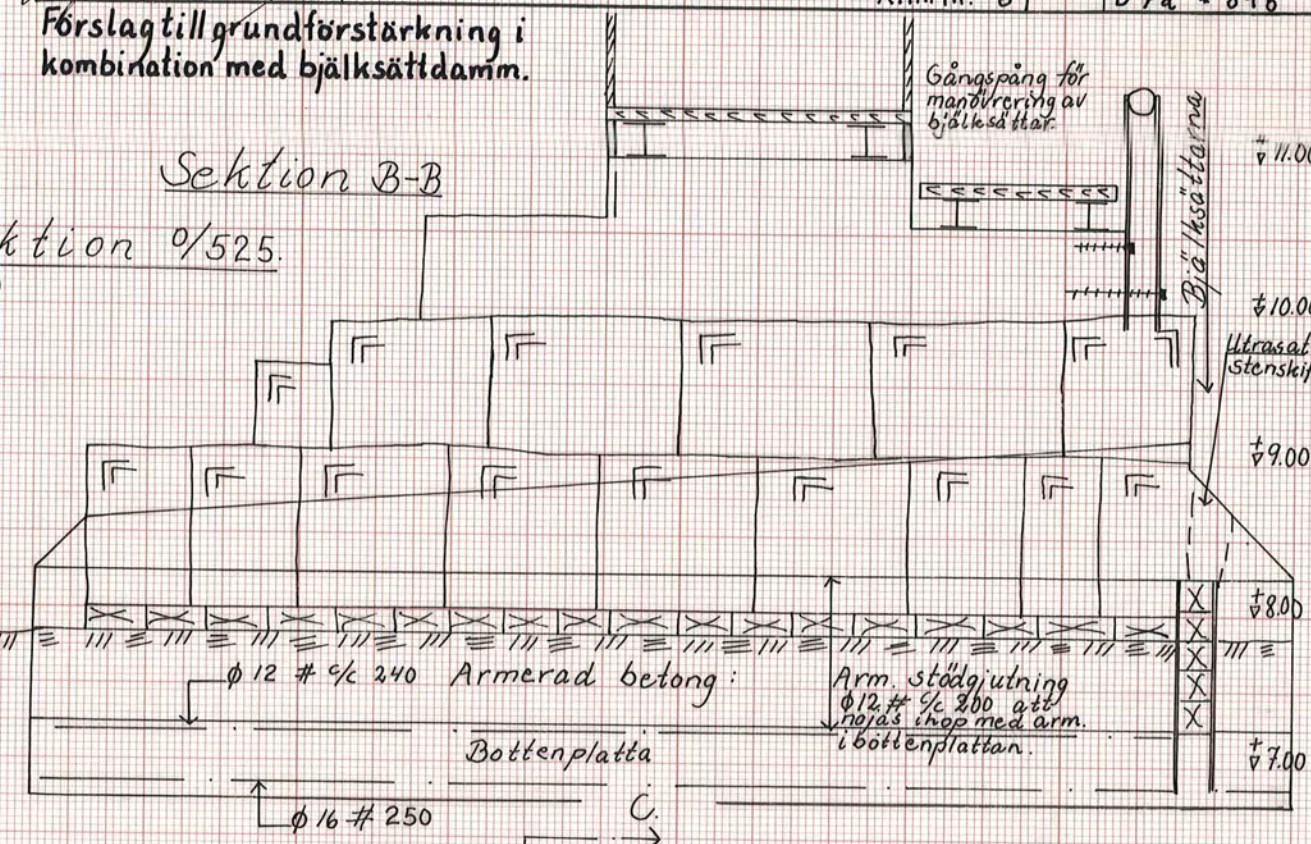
Förslag till grundförstärkning i kombination med bjälksättdamm.

Sektion B-B

ktion 0/525.

Gångspång för manövrering av bjälksättar.

Bjälksättarna

$\overset{+}{\nabla}$ 11.00

$\overset{+}{\nabla}$ 10.00

Utrasat stenskif

$\overset{+}{\nabla}$ 9.00

$\overset{+}{\nabla}$ 8.00

$\phi$ 12 # c/c 240 Armerad betong:

Arm. stödgjutning $\phi$ 12 # c/c 200 att nöjas ihop med arm. i bottenplattan.

Bottenplatta

$\overset{+}{\nabla}$ 7.00

$\phi$ 16 # 250

C.